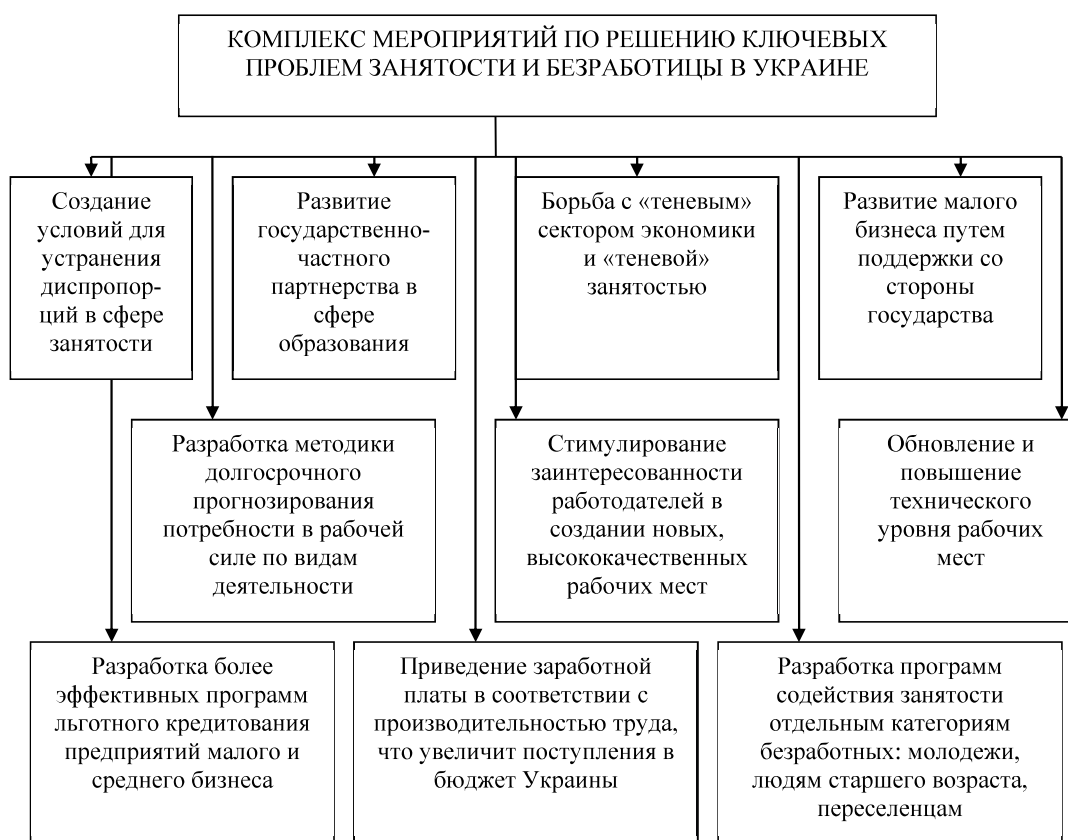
КОМПЛЕКС МЕРОПРИЯТИЙ ПО РЕШЕНИЮ КЛЮЧЕВЫХ ПРОБЛЕМ ЗАНЯТОСТИ И БЕЗРАБОТИЦЫ В УКРАИНЕ

Создание условий для устранения диспропорций в сфере занятости

Развитие государственно-частного партнерства в сфере образования

Борьба с «теневым» сектором экономики и «теневой» занятостью

Развитие малого бизнеса путем поддержки со стороны государства

Разработка методики долгосрочного прогнозирования потребности в рабочей силе по видам деятельности

Стимулирование заинтересованности работодателей в создании новых, высококачественных рабочих мест

Обновление и повышение технического уровня рабочих мест

Разработка более эффективных программ льготного кредитования предприятий малого и среднего бизнеса

Приведение заработной платы в соответствии с производительностью труда, что увеличит поступления в бюджет Украины

Разработка программ содействия занятости отдельным категориям безработных: молодежи, людям старшего возраста, переселенцам